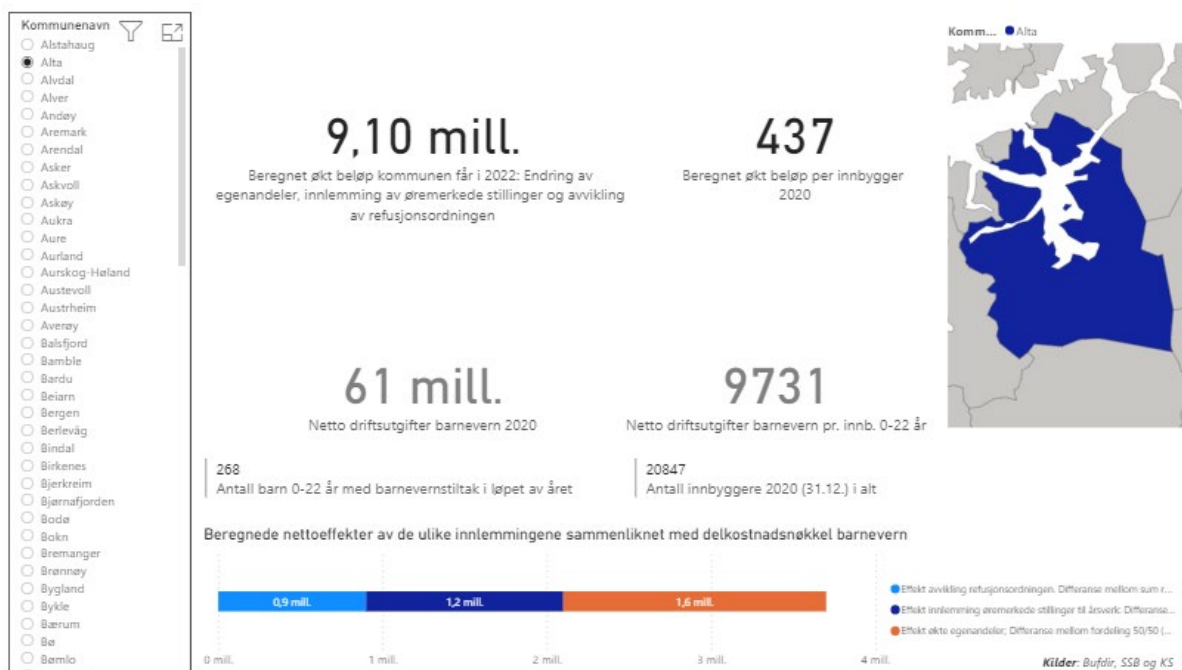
Kommunenavn

Alstahaug
Alta
Alvdal
Alver
Andøy
Aremark
Arendal
Asker
Askvoll
Askøy
Aukra
Aure
Aurland
Aurskog-Høland
Austevoll
Austrheim
Averøy
Balsfjord
Bamble
Bardu
Beiarn
Bergen
Berlevåg
Bindal
Birkenes
Bjerkreim
Bjørnafjorden
Bodø
Bokn
Bremanger
Brønnøy
Bygland
Bykle
Bærum
Bø
Bømlo

9,10 mill.
Beregnet økt beløp kommunen får i 2022: Endring av egenandeler, innlemming av øremerkede stillinger og avvikling av refusjonsordningen

437
Beregnet økt beløp per innbygger 2020

Komm... Alta

61 mill.
Netto driftsutgifter barnevern 2020

9731
Netto driftsutgifter barnevern pr. innb. 0-22 år

268
Antall barn 0-22 år med barnevernstiltak i løpet av året

20847
Antall innbyggere 2020 (31.12.) i alt

Beregnede nettoeffekter av de ulike innlemmingene sammenliknet med delkostnadsnøkkel barnevern

0,9 mill.
1,2 mill.
1,6 mill.

0 mill.
1 mill.
2 mill.
3 mill.
4 mill.

Effekt avvikling refusjonsordningen. Differanse mellom sum r...
Effekt innlemming øremerkede stillinger til årsverk: Differanse...
Effekt økte egenandeler; Differanse mellom fordeling 50/50 (...

Kilder: Bufdir, SSB og KS